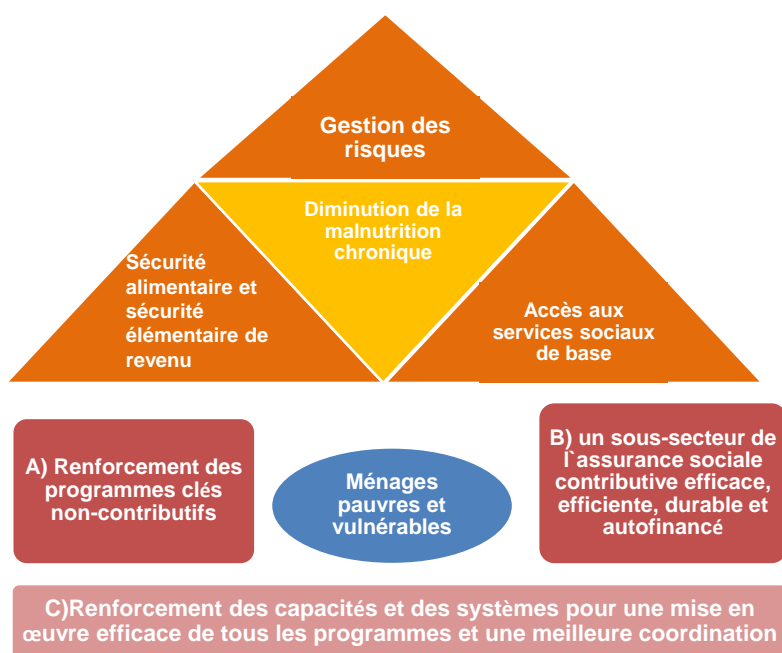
Gestion des risques

Diminution de la malnutrition chronique

Sécurité alimentaire et sécurité élémentaire de revenu

Accès aux services sociaux de base

A) Renforcement des programmes clés non-contributifs

Ménages pauvres et vulnérables

B) un sous-secteur de l`assurance sociale contributive efficace, efficiente, durable et autofinancé

C)Renforcement des capacités et des systèmes pour une mise en œuvre efficace de tous les programmes et une meilleure coordination